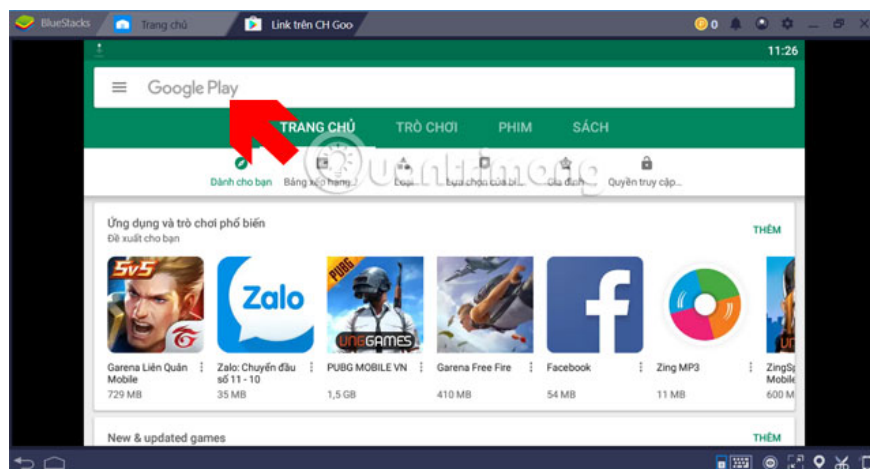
BlueStacks Trang chủ Link trên CH Goo 0

11:26

Google Play

TRANG CHỦ TRÒ CHƠI PHIM SÁCH

Dành cho bạn Bảng xếp hạng Loại Lựa chọn của bi... Gia đình Quyền truy cập...

Ứng dụng và trò chơi phổ biến
Đề xuất cho bạn

THÊM

5v5

Zalo

PUBG

UNGGAMES

Garena Liên Quân Mobile
729 MB

Zalo: Chuyển đầu số 11 - 10
35 MB

PUBG MOBILE VN
1,5 GB

Garena Free Fire
410 MB

Facebook
54 MB

Zing MP3
11 MB

ZingS Mobile
600 M

New & updated games

THÊM